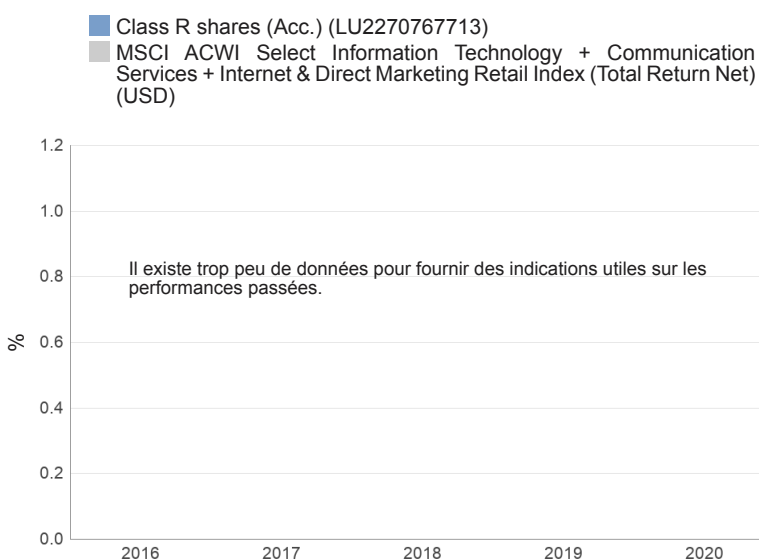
Class R shares (Acc.) (LU2270767713)
MSCI ACWI Select Information Technology + Communication Services + Internet & Direct Marketing Retail Index (Total Return Net) (USD)

1.2
1.0
0.8
0.6
0.4
0.2
0.0
%

Il existe trop peu de données pour fournir des indications utiles sur les performances passées.

2016 2017 2018 2019 2020